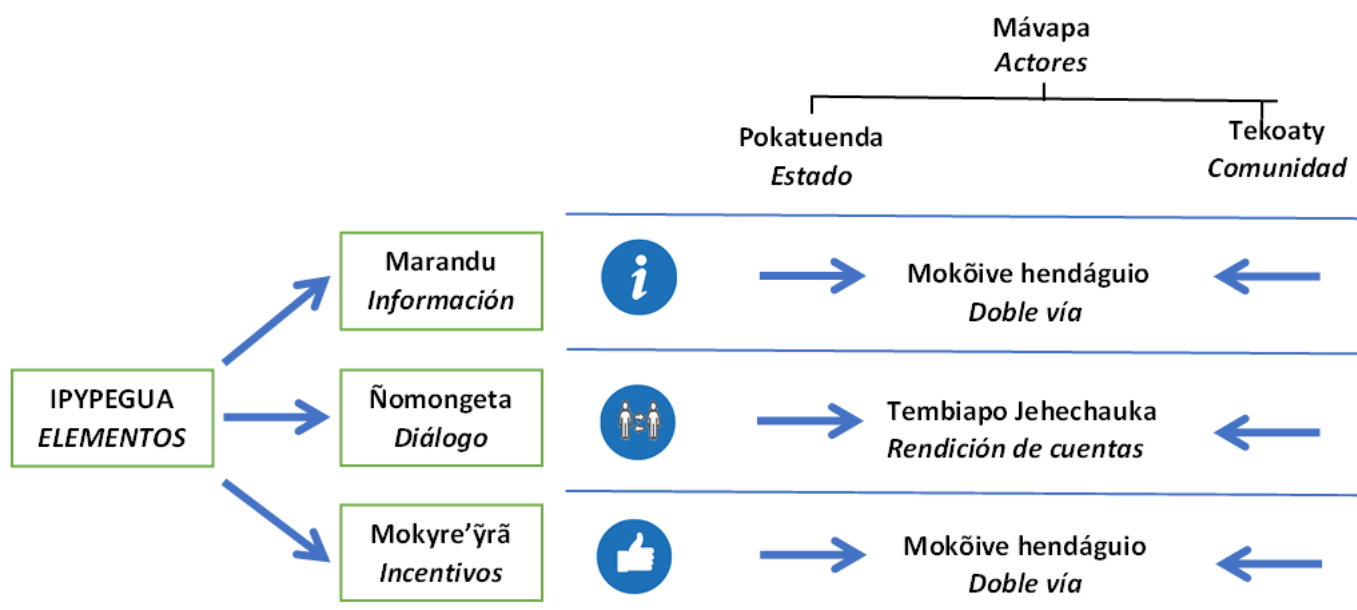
Mávapa
*Actores*

Pokatuenda
*Estado*

Tekoaty
*Comunidad*

IPYPEGUA
*ELEMENTOS*

Marandu
*Información*

Mokõive hendáguio
*Doble vía*

Ñomongeta
*Diálogo*

Tembiapo Jehechauka
*Rendición de cuentas*

Mokyre'ỹrã
*Incentivos*

Mokõive hendáguio
*Doble vía*